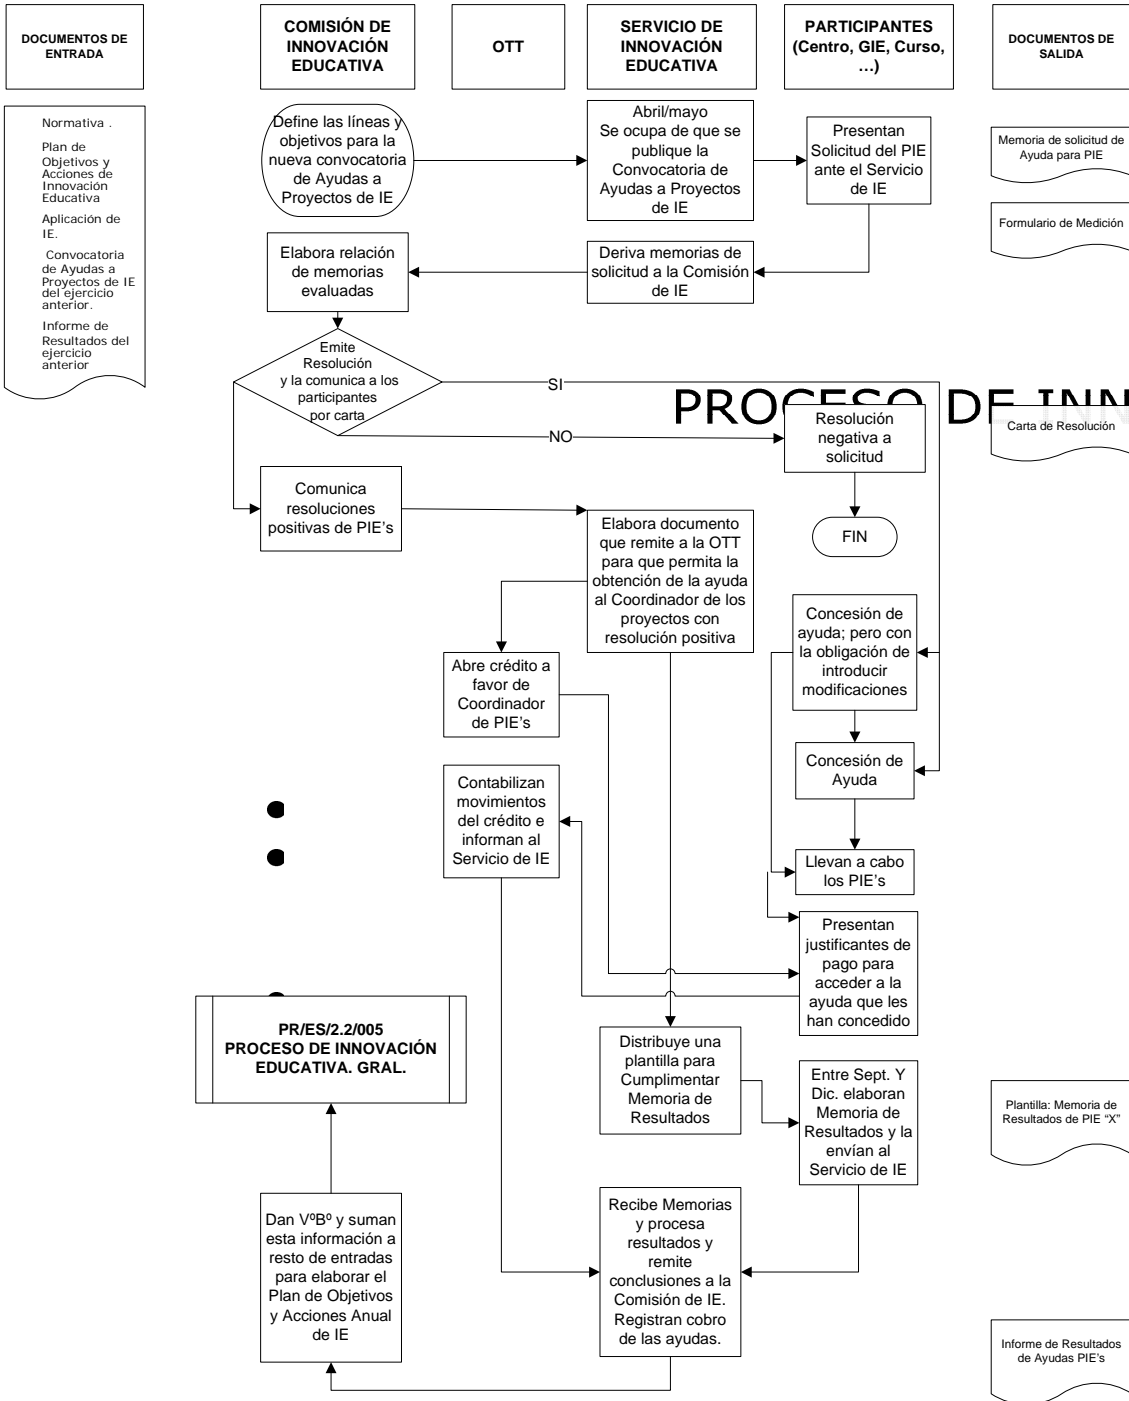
DOCUMENTOS DE ENTRADA

COMISIÓN DE INNOVACIÓN EDUCATIVA

OTT

SERVICIO DE INNOVACIÓN EDUCATIVA

PARTICIPANTES (Centro, GIE, Curso, …)

DOCUMENTOS DE SALIDA

Normativa .

Plan de Objetivos y Acciones de Innovación Educativa

Aplicación de IE.

Convocatoria de Ayudas a Proyectos de IE del ejercicio anterior.

Informe de Resultados del ejercicio anterior

Define las líneas y objetivos para la nueva convocatoria de Ayudas a Proyectos de IE

Abril/mayo Se ocupa de que se publique la Convocatoria de Ayudas a Proyectos de IE

Presentan Solicitud del PIE ante el Servicio de IE

Memoria de solicitud de Ayuda para PIE

Formulario de Medición

Elabora relación de memorias evaluadas

Deriva memorias de solicitud a la Comisión de IE

Emite Resolución y la comunica a los participantes por carta

SI

NO

PROCESO DE INN

Resolución negativa a solicitud

Carta de Resolución

FIN

Comunica resoluciones positivas de PIE's

Elabora documento que remite a la OTT para que permita la obtención de la ayuda al Coordinador de los proyectos con resolución positiva

Concesión de ayuda; pero con la obligación de introducir modificaciones

Abre crédito a favor de Coordinador de PIE's

Concesión de Ayuda

Contabilizan movimientos del crédito e informan al Servicio de IE

Llevan a cabo los PIE's

Presentan justificantes de pago para acceder a la ayuda que les han concedido

PR/ES/2.2/005 PROCESO DE INNOVACIÓN EDUCATIVA. GRAL.

Distribuye una plantilla para Cumplimentar Memoria de Resultados

Entre Sept. Y Dic. elaboran Memoria de Resultados y la envían al Servicio de IE

Plantilla: Memoria de Resultados de PIE "X"

Dan VºBº y suman esta información a resto de entradas para elaborar el Plan de Objetivos y Acciones Anual de IE

Recibe Memorias y procesa resultados y remite conclusiones a la Comisión de IE. Registran cobro de las ayudas.

Informe de Resultados de Ayudas PIE's